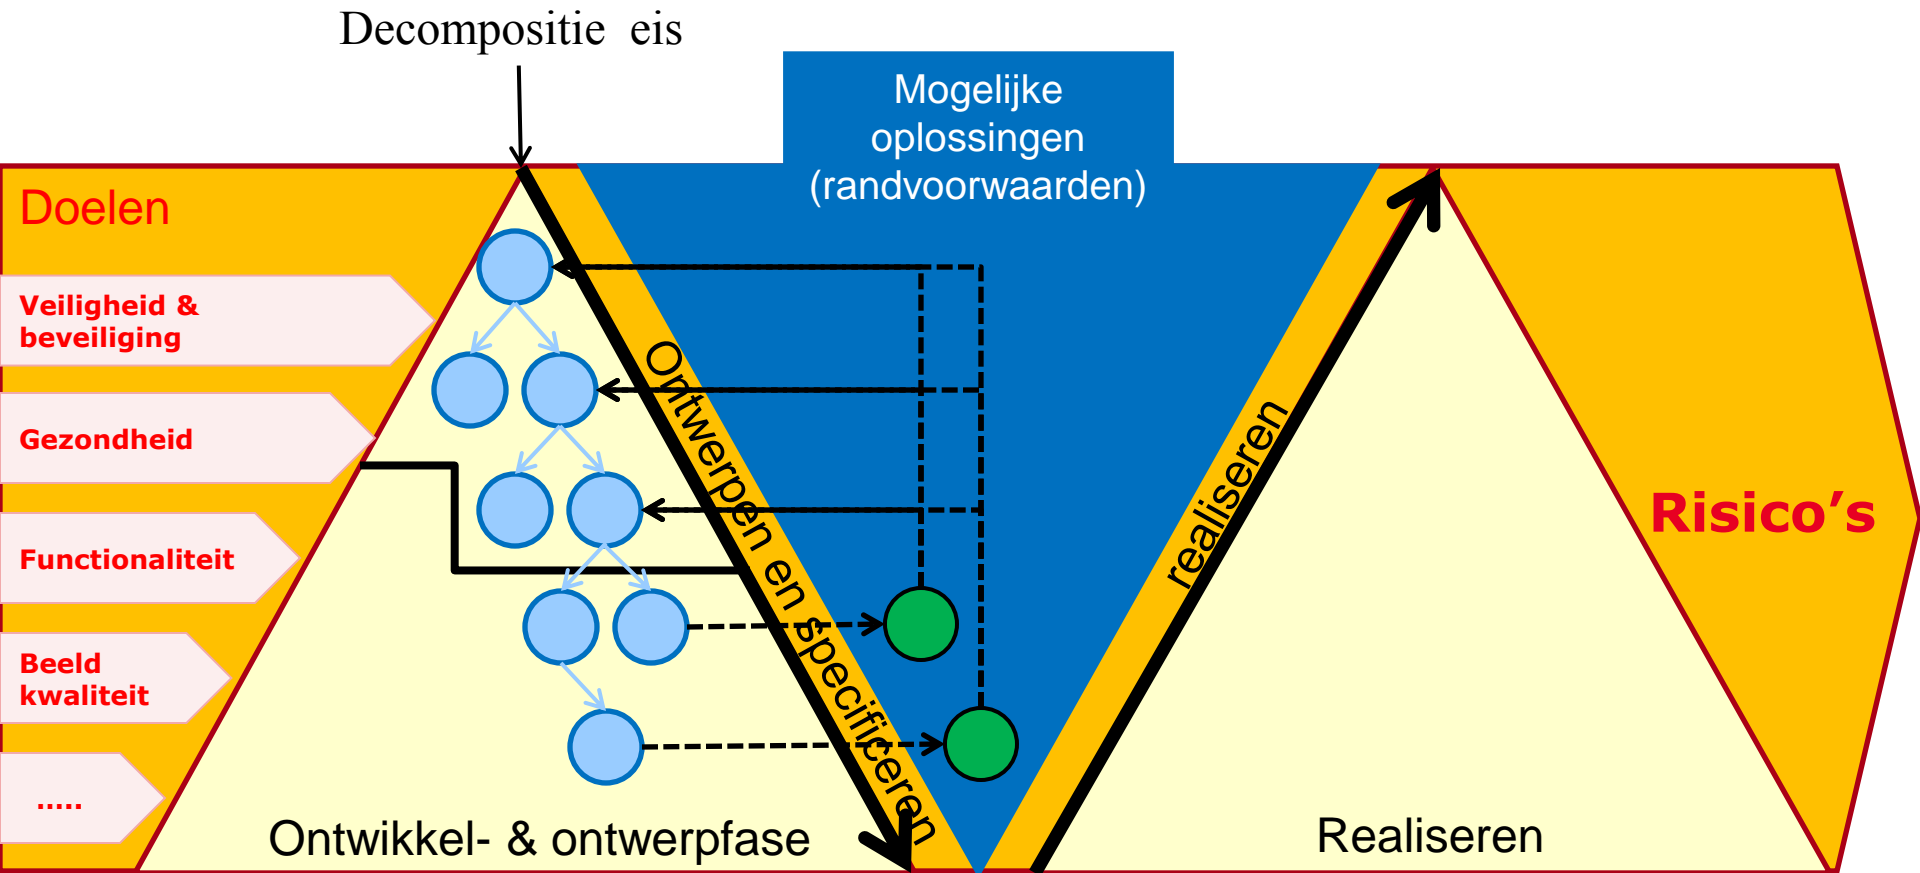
Decompositie eis

Mogelijke oplossingen (randvoorwaarden)

Doelen

Veiligheid & beveiliging

Gezondheid

Functionaliteit

Beeld kwaliteit

.....

Ontwerpen en specificeren

realiseren

Risico's

Ontwikkel- & ontwerpfase

Realiseren